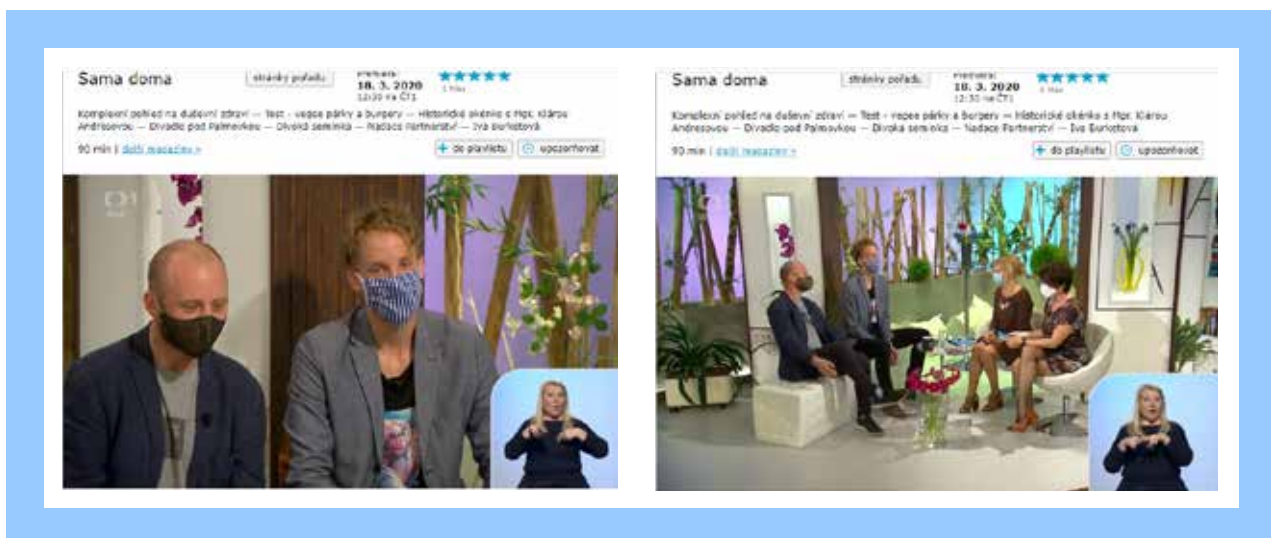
Sama doma

stránky pořadu

Premiéra: 18. 3. 2020 12:30 na ČT1

★★★★★

Komplexní pohled na duševní zdraví — Test - vegan párky a burgery — Historické okénko s Mgr. Klárou Andresovou — Divadlo pod Palmovkou — Divoká semínka — Nadace Partnerství — Iva Burkotová

90 min | další magazíny »

+ do playlistu

upozorňovat

ČT1

Sama doma

stránky pořadu

Premiéra: 18. 3. 2020 12:30 na ČT1

★★★★★

Komplexní pohled na duševní zdraví — Test - vegan párky a burgery — Historické okénko s Mgr. Klárou Andresovou — Divadlo pod Palmovkou — Divoká semínka — Nadace Partnerství — Iva Burkotová

90 min | další magazíny »

+ do playlistu

upozorňovat